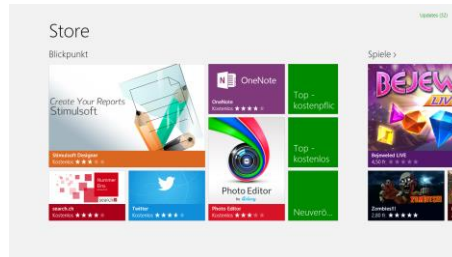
Store

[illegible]

Blickpunkt

Create Your Reports
Stimulsoft

Stimulsoft Designer
Kostenlos ★★★

OneNote

OneNote
Kostenlos ★★★★

Top-kostenpflic

Photo Editor
by Aviary

Photo Editor
Kostenlos ★★★★

Top-kostenlos

search.ch
Kostenlos ★★★★

Twitter
Kostenlos ★★★★

Neuerö

Spiele >

BEJEW
LIV

Bejeweled LIVE
4,50€ ★★★★

Zombies!!
2,00 € ★★★★